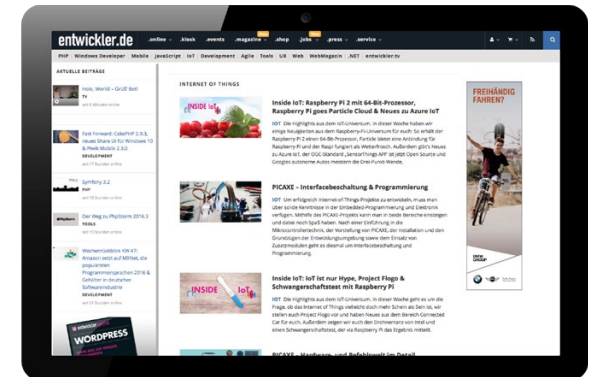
entwickler.de .online .klask .events .magazine .shop .jobs .press .service

PHP Windows Developer Mobile JavaScript IoT Development Agile Tools UX Web WebMagazin .NET entwickler.tv

AKTUELLE BEITRÄGE

Hole, World – Grüß Bot!
TV

Fast Forward: CoreFHIP 2.3.3, neues Starte für Windows 10 & Peek Mobile 2.3.0
DEVELOPMENT

Symfony 3.2
PHP

Der Weg zu PhpStorm 2016.3
TOOLS

Wochenrückblick KW 47: Amazon setzt auf MXNet, die populärsten Programmiersprachen 2016 & Gehälter in deutschen Softwareindustrie
DEVELOPMENT

WORDPRESS

INTERNET OF THINGS

INSIDE IoT

Inside IoT: Raspberry Pi 2 mit 64-Bit-Prozessor, Raspberry Pi goes Particle Cloud & Neues zu Azure IoT

IOT Die Highlights aus dem IoT-Universum. In dieser Woche haben wir einige Neuigkeiten aus dem Raspberry-Pi-Universum für euch: So erhält der Raspberry Pi 2 einen 64-Bit-Prozessor, Particle bietet eine Anbindung für Raspberry Pi und der Raspi fungiert als Wetterfrosch. Außerdem gibt's Neues zu Azure IoT, der OGC-Standard „SensorThings API" ist jetzt Open Source und Googles autonome Autos meistern die Drei-Punkt-Wende.

PICAXE – Interfacebeschaltung & Programmierung

IOT Um erfolgreich Internet-of-Things-Projekte zu entwickeln, muss man über solide Kenntnisse in der Embedded-Programmierung und Elektronik verfügen. Mithilfe des PICAXE-Projekts kann man in beide Bereiche einsteigen und dabei noch Spaß haben. Nach einer Einführung in die Mikrocontrollertechnik, der Vorstellung von PICAXE, der Installation und den Grundzügen der Entwicklungsumgebung sowie dem Einsatz von Zusatzmodulen geht es diesmal um Interfacebeschaltung und Programmierung.

INSIDE IoT

Inside IoT: IoT ist nur Hype, Project Flogo & Schwangerschaftstest mit Raspberry Pi

IOT Die Highlights aus dem IoT-Universum. In dieser Woche geht es um die Frage, ob das Internet of Things vielleicht doch mehr Schein als Sein ist, wir stellen euch Project Flogo vor und haben Neues aus dem Bereich Connected Car für euch. Außerdem zeigen wir euch den Drohnenrant von Intel und einen Schwangerschaftstest, der via Raspberry Pi das Ergebnis mitteilt.

PICAXE – Hardware- und Befehlswelt im Detail

FREIHÄNDIG FAHREN?